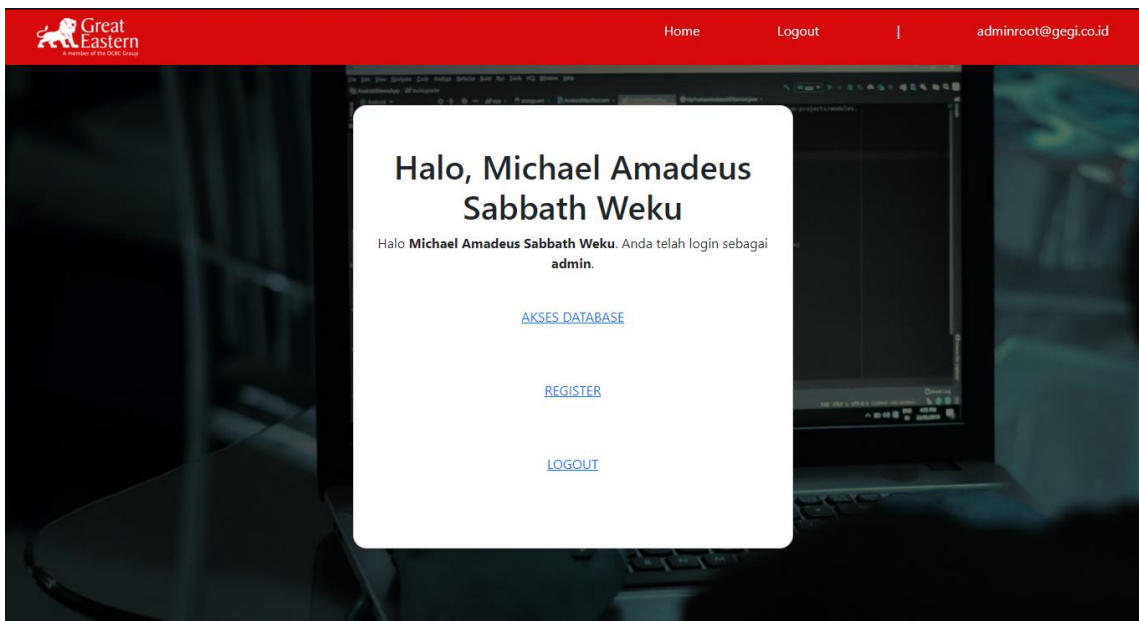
Great Eastern
A member of the OCBC Group

Home Logout | adminroot@gegi.co.id

Halo, Michael Amadeus Sabbath Weku

Halo **Michael Amadeus Sabbath Weku**. Anda telah login sebagai **admin**.

AKSES DATABASE

REGISTER

LOGOUT